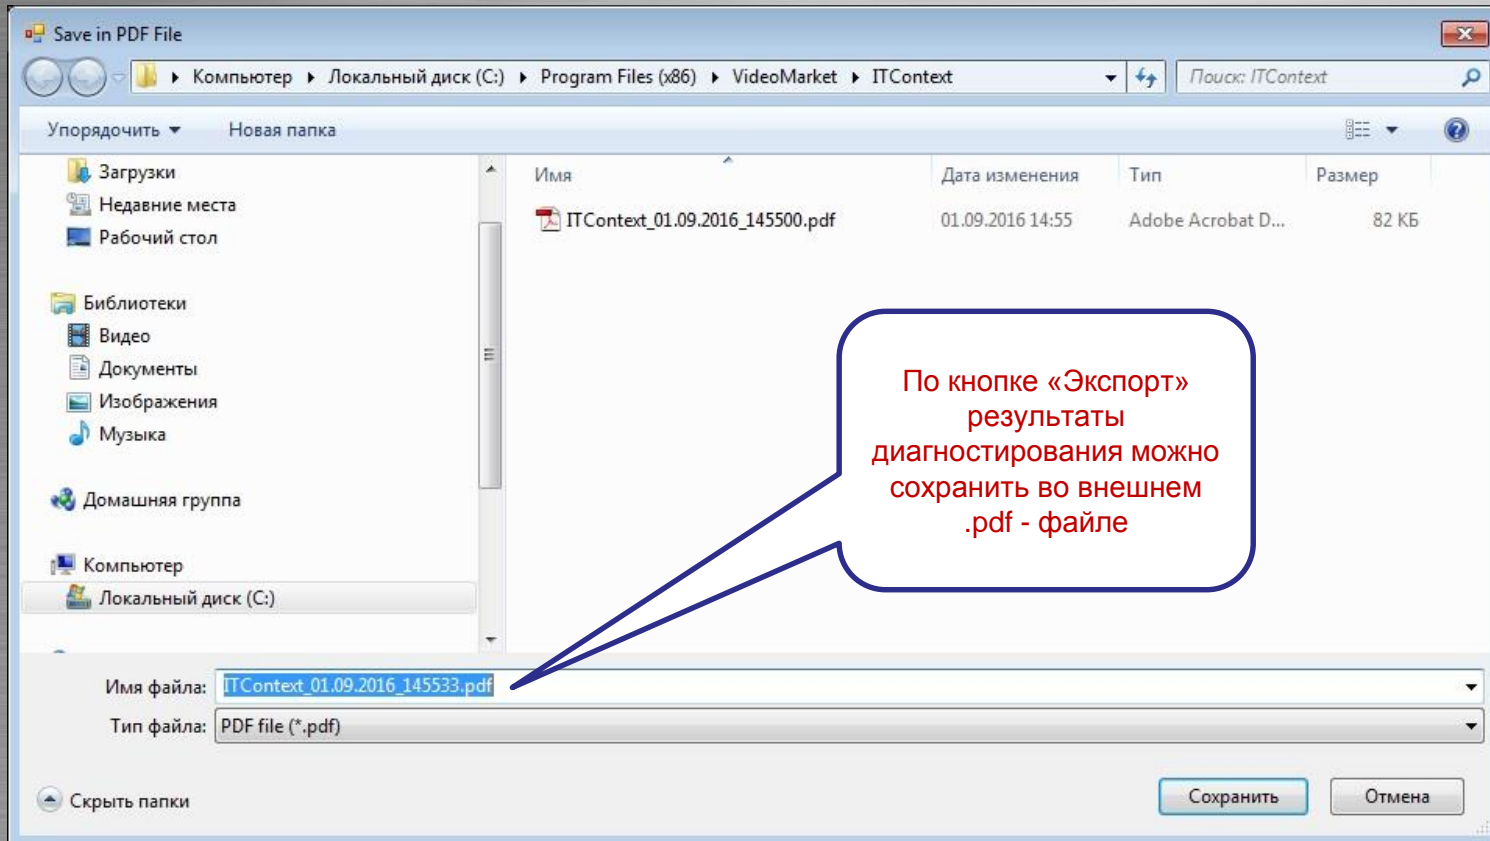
Save in PDF File

Компьютер ▸ Локальный диск (C:) ▸ Program Files (x86) ▸ VideoMarket ▸ ITContext

Поиск: ITContext

Упорядочить ▾ Новая папка

Загрузки
Недавние места
Рабочий стол

Библиотеки
Видео
Документы
Изображения
Музыка

Домашняя группа

Компьютер
Локальный диск (C:)

| Имя | Дата изменения | Тип | Размер |
|---|---|---|---|
| ITContext_01.09.2016_145500.pdf | 01.09.2016 14:55 | Adobe Acrobat D... | 82 КБ |

По кнопке «Экспорт» результаты диагностирования можно сохранить во внешнем .pdf - файле

Имя файла: ITContext_01.09.2016_145533.pdf

Тип файла: PDF file (*.pdf)

Скрыть папки

Сохранить

Отмена